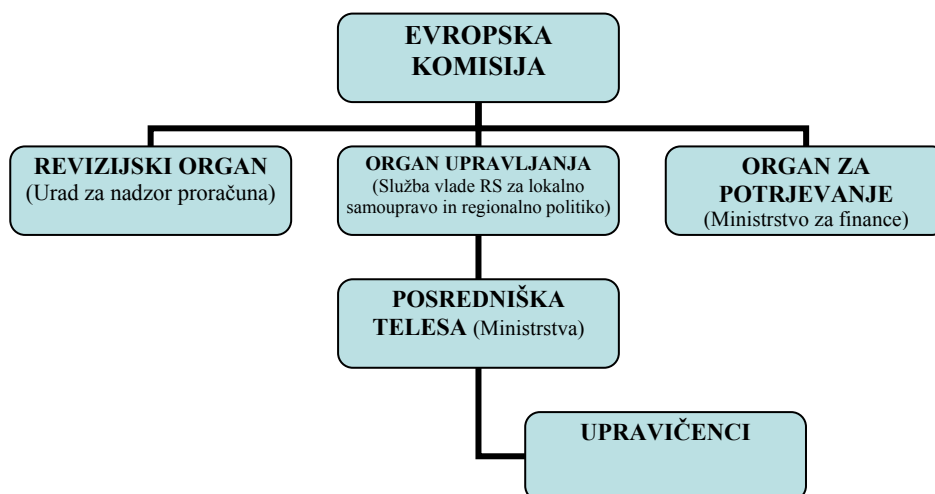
EVROPSKA KOMISIJA

REVIZIJSKI ORGAN (Urad za nadzor proračuna)

ORGAN UPRAVLJANJA (Služba vlade RS za lokalno samoupravo in regionalno politiko)

ORGAN ZA POTRJEVANJE (Ministrstvo za finance)

POSREDNIŠKA TELESA (Ministrstva)

UPRAVIČENCI